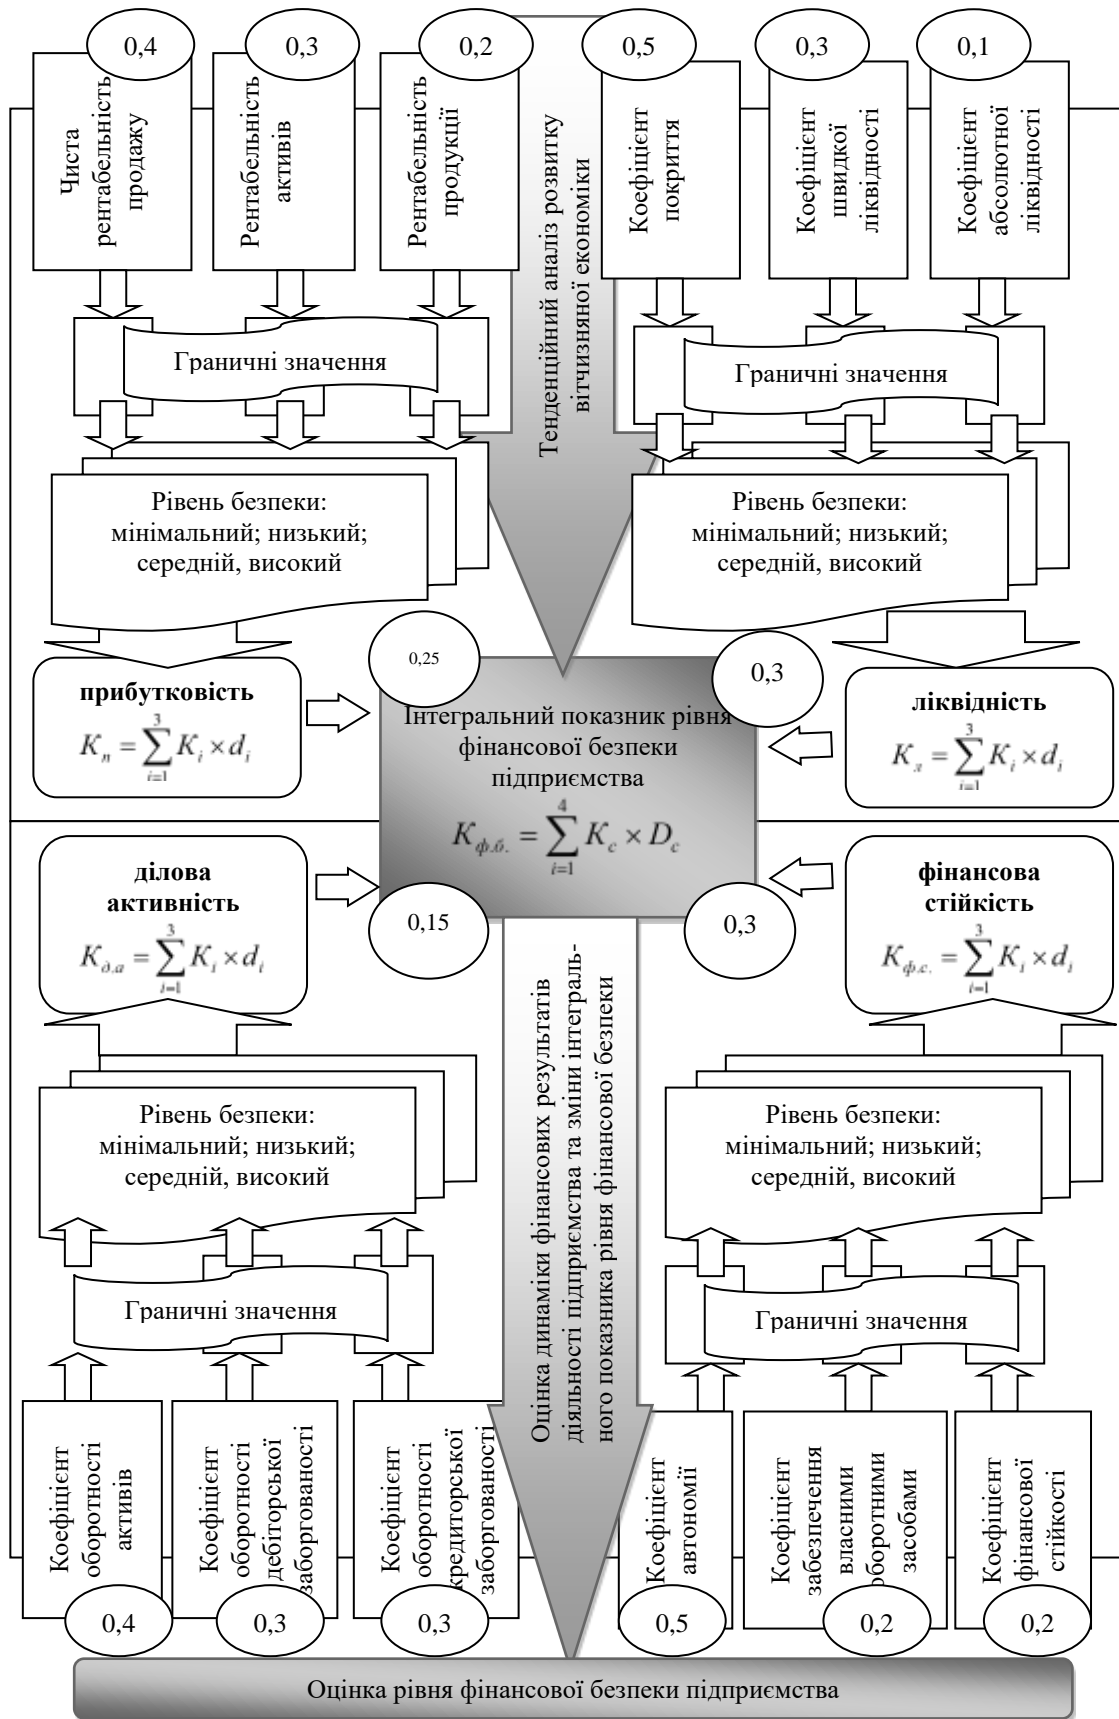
0,4
Чиста рентабельність продажу

0,3
Рентабельність активів

0,2
Рентабельність продукції

Тенденційний аналіз розвитку вітчизняної економіки

0,5
Коефіцієнт покриття

0,3
Коефіцієнт швидкої ліквідності

0,1
Коефіцієнт абсолютної ліквідності

Граничні значення

Граничні значення

Рівень безпеки: мінімальний; низький; середній, високий

Рівень безпеки: мінімальний; низький; середній, високий

0,25

0,3

**прибутковість**
$K_п = \sum_{i=1}^{3} K_i \times d_i$

Інтегральний показник рівня фінансової безпеки підприємства
$K_{ф.б.} = \sum_{i=1}^{4} K_c \times D_c$

**ліквідність**
$K_л = \sum_{i=1}^{3} K_i \times d_i$

**ділова активність**
$K_{д.а} = \sum_{i=1}^{3} K_i \times d_i$

0,15

0,3

**фінансова стійкість**
$K_{ф.с.} = \sum_{i=1}^{3} K_i \times d_i$

Оцінка динаміки фінансових результатів діяльності підприємства та зміни інтегрального показника рівня фінансової безпеки

Рівень безпеки: мінімальний; низький; середній, високий

Рівень безпеки: мінімальний; низький; середній, високий

Граничні значення

Граничні значення

Коефіцієнт оборотності активів
0,4

Коефіцієнт оборотності дебіторської заборгованості
0,3

Коефіцієнт оборотності кредиторської заборгованості
0,3

Коефіцієнт автономії
0,5

Коефіцієнт забезпечення власними оборотними засобами
0,2

Коефіцієнт фінансової стійкості
0,2

Оцінка рівня фінансової безпеки підприємства